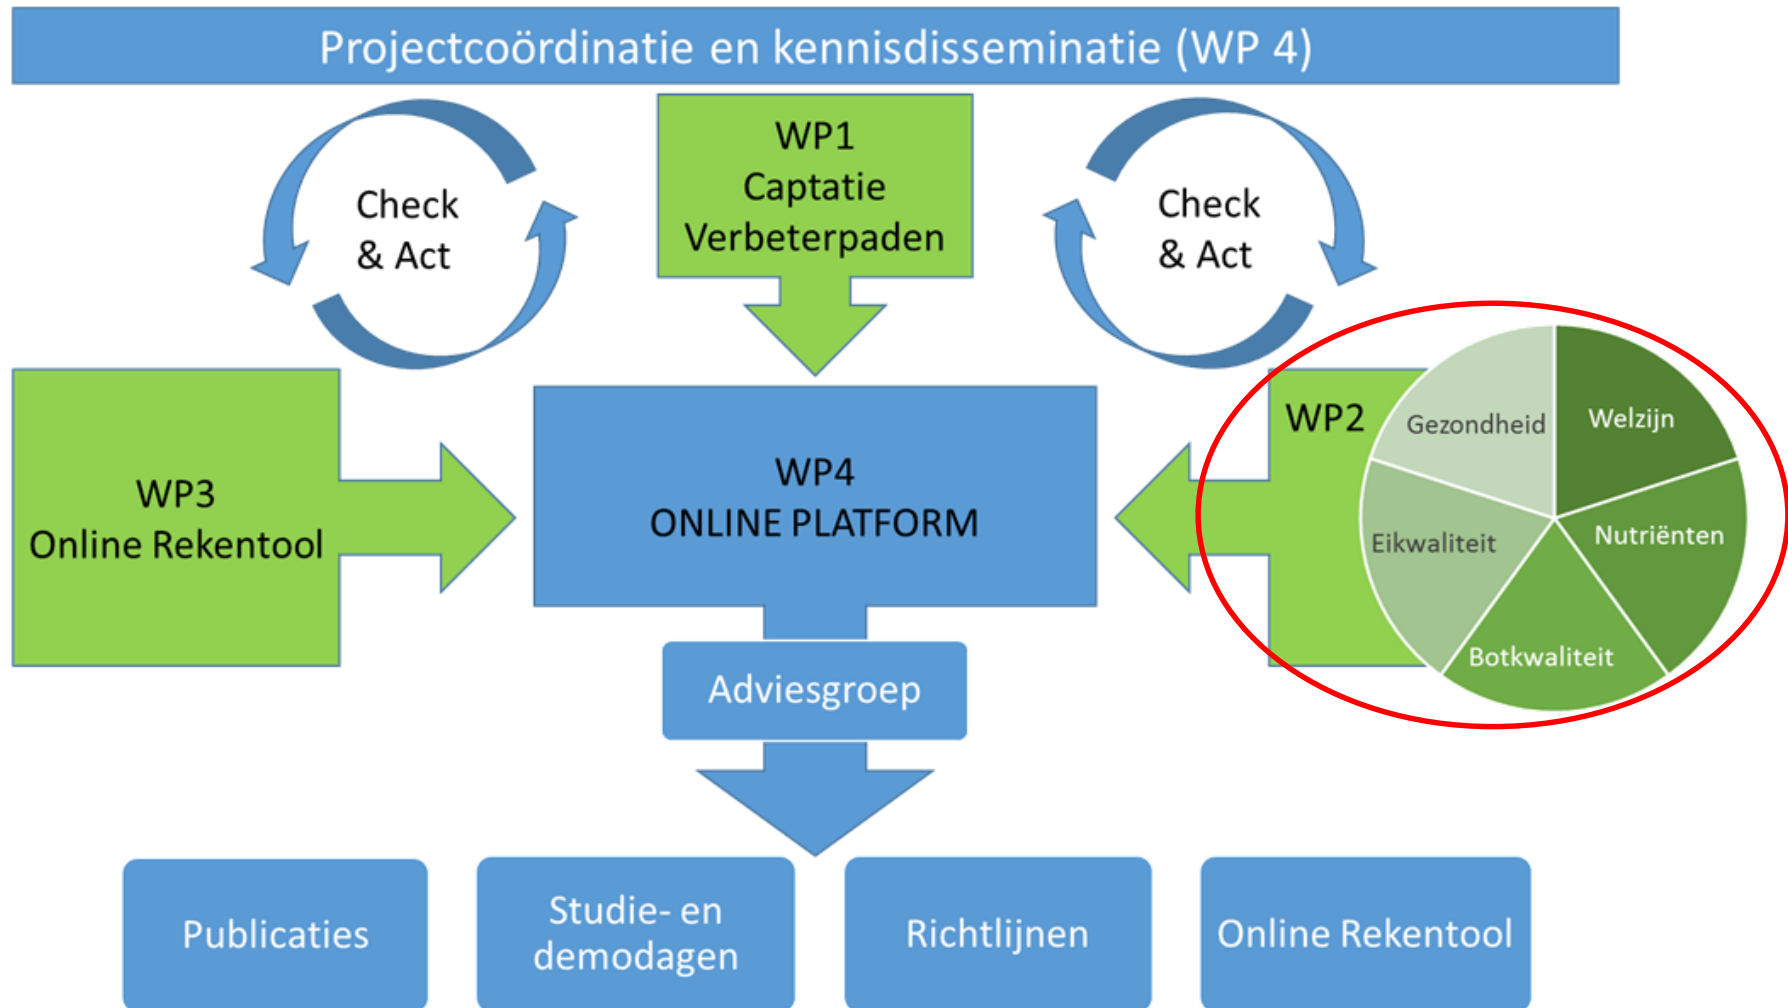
Projectcoördinatie en kennisdisseminatie (WP 4)

Check & Act

WP1
Captatie
Verbeterpaden

Check & Act

WP3
Online Rekentool

WP4
ONLINE PLATFORM

WP2

Gezondheid

Welzijn

Eikwaliteit

Nutriënten

Botkwaliteit

Adviesgroep

Publicaties

Studie- en demodagen

Richtlijnen

Online Rekentool